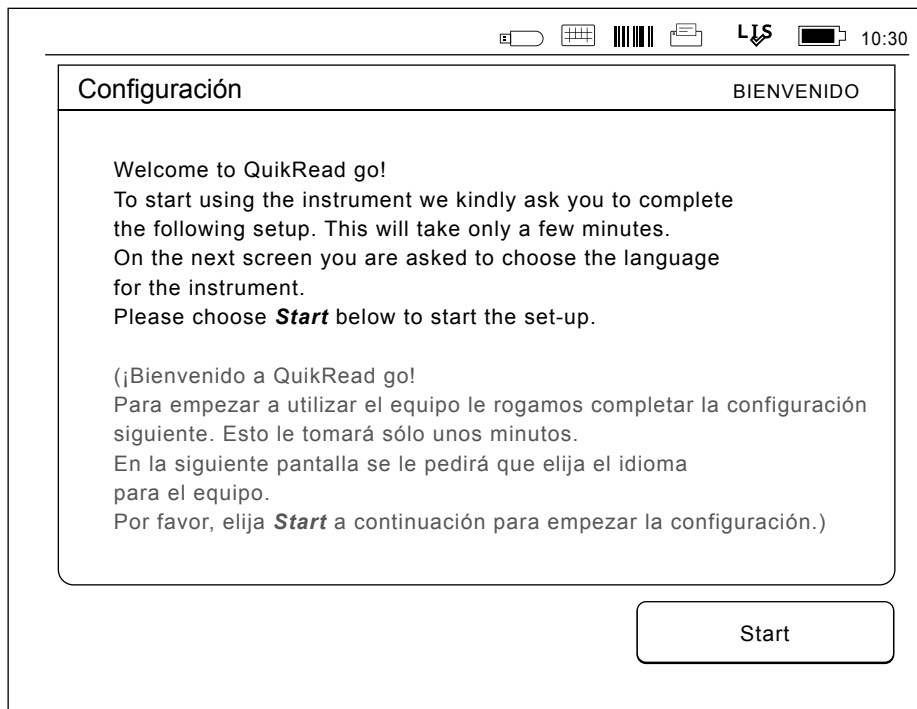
LIS 10:30

Configuración BIENVENIDO

Welcome to QuikRead go!
To start using the instrument we kindly ask you to complete the following setup. This will take only a few minutes.
On the next screen you are asked to choose the language for the instrument.
Please choose ***Start*** below to start the set-up.

(¡Bienvenido a QuikRead go!
Para empezar a utilizar el equipo le rogamos completar la configuración siguiente. Esto le tomará sólo unos minutos.
En la siguiente pantalla se le pedirá que elija el idioma para el equipo.
Por favor, elija ***Start*** a continuación para empezar la configuración.)

Start